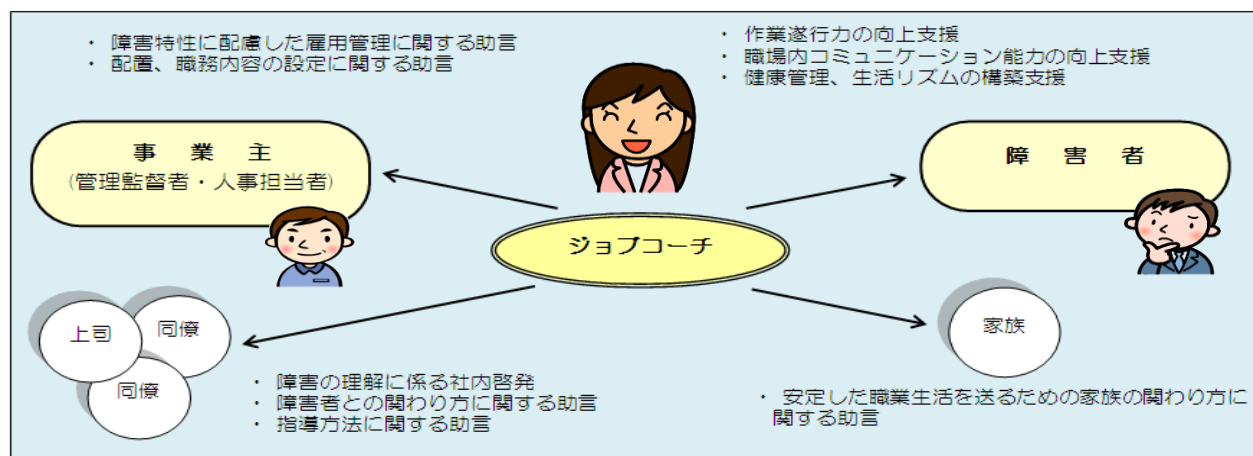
・ 障害特性に配慮した雇用管理に関する助言
・ 配置、職務内容の設定に関する助言

・ 作業遂行力の向上支援
・ 職場内コミュニケーション能力の向上支援
・ 健康管理、生活リズムの構築支援

事業主
(管理監督者・人事担当者)

障害者

ジョブコーチ

上司

同僚

同僚

家族

・ 障害の理解に係る社内啓発
・ 障害者との関わり方に関する助言
・ 指導方法に関する助言

・ 安定した職業生活を送るための家族の関わり方に関する助言